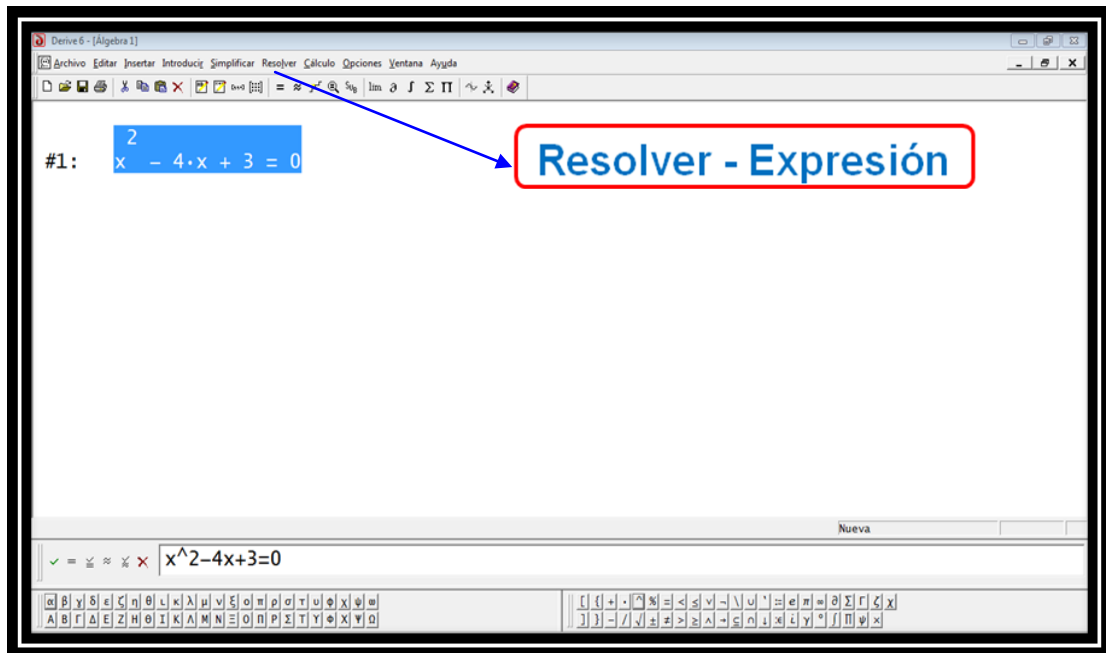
Derive 6 - [Álgebra 1]

Archivo Editar Insertar Introducir Simplificar Resolver Cálculo Opciones Ventana Ayuda

= ≈ lim ∂ ∫ Σ Π

#1: $x^2 - 4 \cdot x + 3 = 0$

Resolver - Expresión

Nueva

x^2-4x+3=0

α β γ δ ε ζ η θ ι κ λ μ ν ξ ο π ρ σ τ υ φ χ ψ ω
Α Β Γ Δ Ε Ζ Η Θ Ι Κ Λ Μ Ν Ξ Ο Π Ρ Σ Τ Υ Φ Χ Ψ Ω

[ { + · ^ % = < ≤ ∨ ¬ \ ∪ ' := e π ∞ ∂ Σ Γ ζ χ
] } − / √ ± ≠ > ≥ ∧ → ⊆ ∩ ↓ ∈ ι γ ° ∫ Π ψ ×